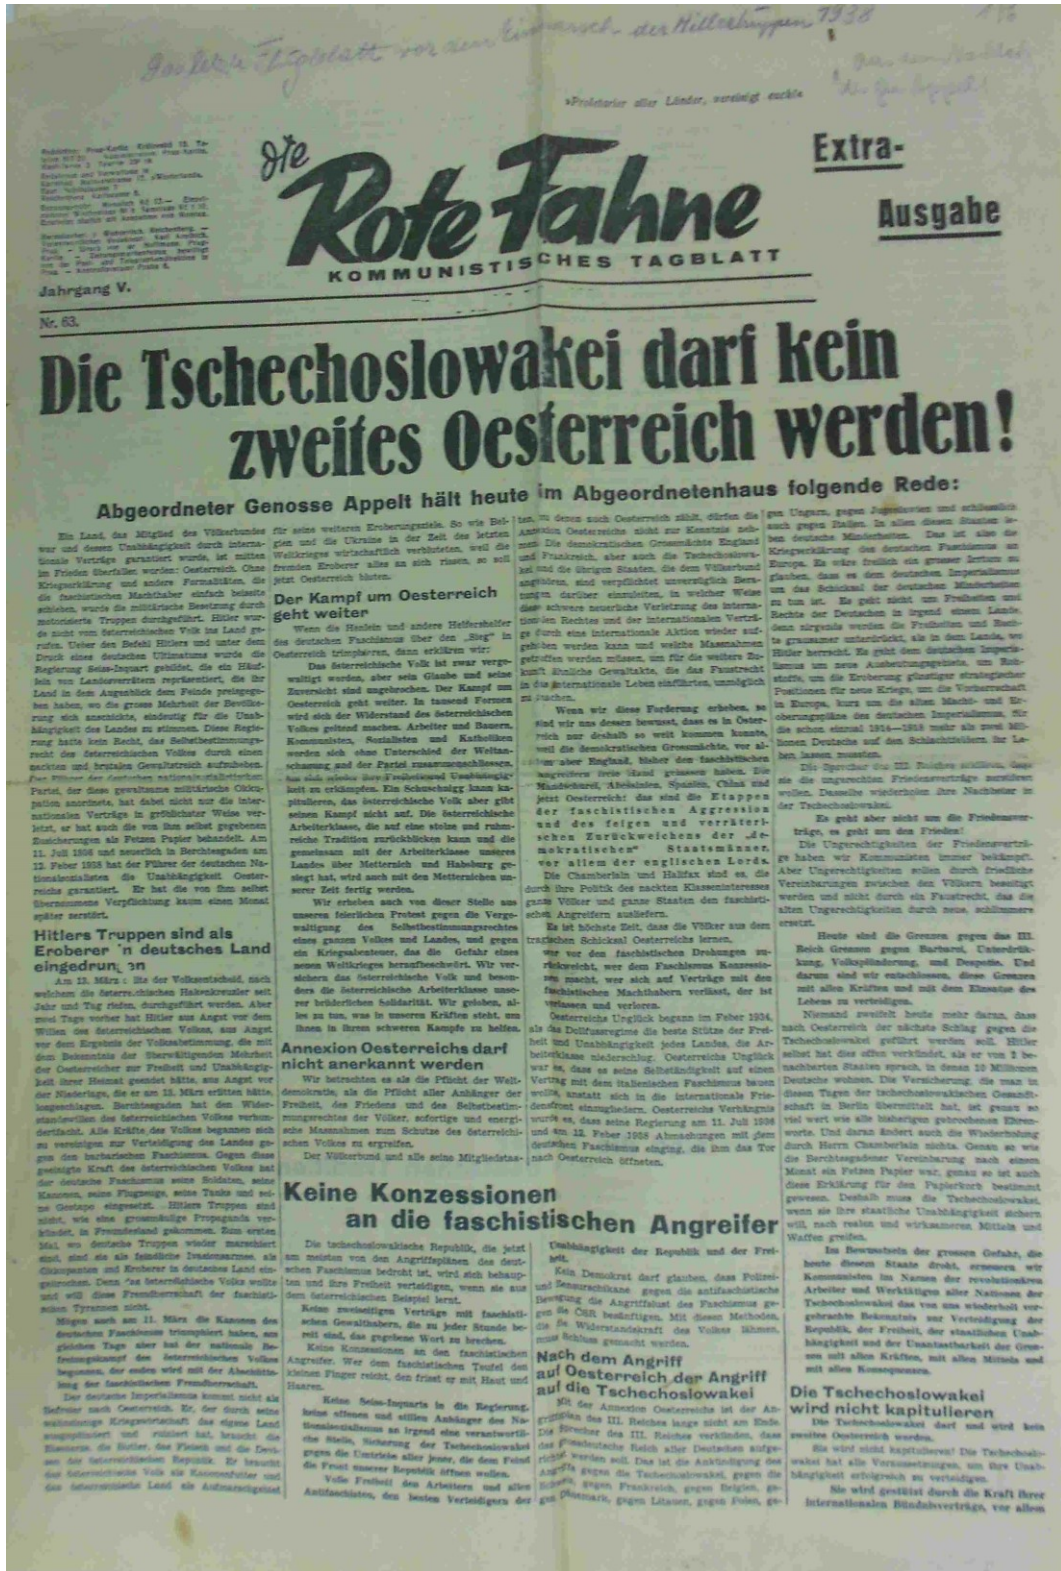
Das letzte Tagblatt vor dem Einmarsch der Hitlertruppen 1938

»Proletarier aller Länder, vereinigt euch!«

Die Rote Fahne
KOMMUNISTISCHES TAGBLATT

Extra-Ausgabe

Jahrgang V.

Nr. 63.

Die Tschechoslowakei darf kein zweites Oesterreich werden!

Abgeordneter Genosse Appelt hält heute im Abgeordnetenhaus folgende Rede:

Ein Land, das Mitglied des Völkerbundes war und dessen Unabhängigkeit durch internationale Verträge garantiert wurde, ist mitten im Frieden überfallen worden: Oesterreich. Ohne Kriegserklärung und andere Formalitäten, die die faschistischen Machthaber einfach beiseite schieben, wurde die militärische Besetzung durch motorisierte Truppen durchgeführt. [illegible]

Der Kampf um Oesterreich geht weiter

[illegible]

Hitlers Truppen sind als Eroberer in deutsches Land eingedrungen

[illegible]

Annexion Oesterreichs darf nicht anerkannt werden

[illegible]

Keine Konzessionen an die faschistischen Angreifer

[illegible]

Nach dem Angriff auf Oesterreich der Angriff auf die Tschechoslowakei

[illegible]

Die Tschechoslowakei wird nicht kapitulieren

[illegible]